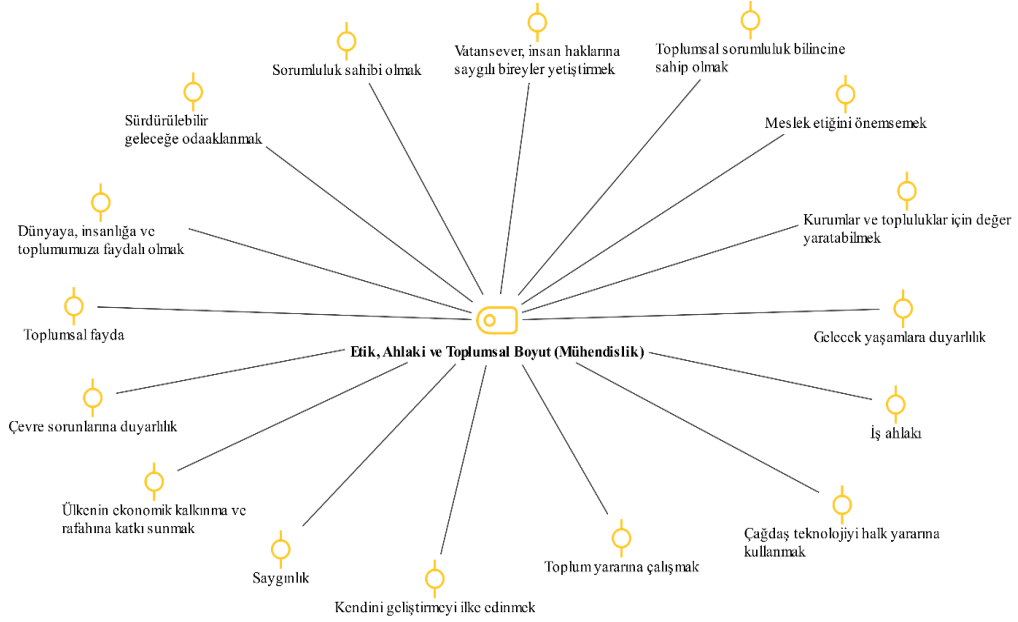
Sorumluluk sahibi olmak

Vatansever, insan haklarına saygılı bireyler yetiştirmek

Toplumsal sorumluluk bilincine sahip olmak

Sürdürülebilir geleceğe odaaklanmak

Meslek etiğini önemsemek

Dünyaya, insanlığa ve toplumumuza faydalı olmak

Kurumlar ve topluluklar için değer yaratabilmek

Toplumsal fayda

Gelecek yaşamlara duyarlılık

Etik, Ahlaki ve Toplumsal Boyut (Mühendislik)

Çevre sorunlarına duyarlılık

İş ahlakı

Ülkenin ekonomik kalkınma ve rafahına katkı sunmak

Çağdaş teknolojiyi halk yararına kullanmak

Saygınlık

Toplum yararına çalışmak

Kendini geliştirmeyi ilke edinmek